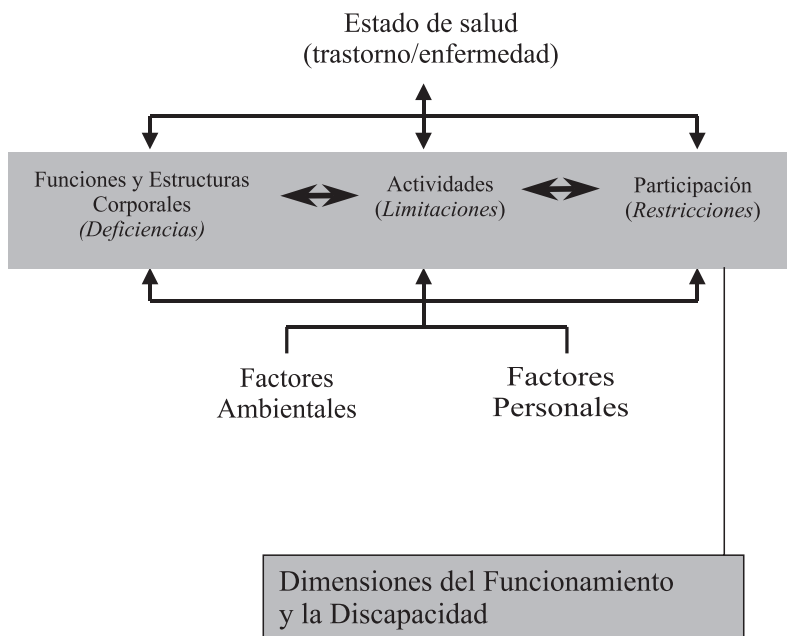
Estado de salud
(trastorno/enfermedad)

Funciones y Estructuras Corporales
(Deficiencias)

Actividades
(Limitaciones)

Participación
(Restricciones)

Factores Ambientales

Factores Personales

Dimensiones del Funcionamiento y la Discapacidad